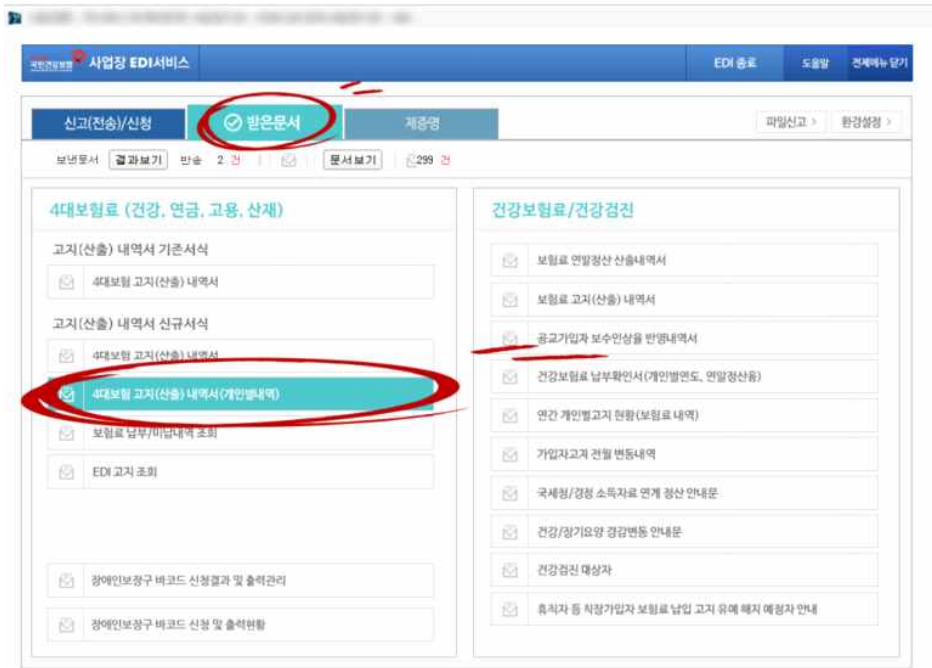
국민건강보험 사업장 EDI서비스

EDI 종료 도움말 전체메뉴 닫기

신고(전송)/신청 받은문서 제증명

파일신고 > 환경설정 >

보낸문서 결과보기 반송 2 건 문서보기 299 건

4대보험료 (건강, 연금, 고용, 산재)

고지(산출) 내역서 기존서식

4대보험 고지(산출) 내역서

고지(산출) 내역서 신규서식

4대보험 고지(산출) 내역서

4대보험 고지(산출) 내역서(개인별내역)

보험료 납부/미납내역 조회

EDI 고지 조회

장애인보장구 바코드 신청결과 및 출력관리

장애인보장구 바코드 신청 및 출력현황

건강보험료/건강검진

보험료 연말정산 산출내역서

보험료 고지(산출) 내역서

공교가입자 보수인상율 반영내역서

건강보험료 납부확인서(개인별연도, 연말정산용)

연간 개인별고지 현황(보험료 내역)

가입자고지 전월 변동내역

국세청/경정 소득자료 연계 정산 안내문

건강/장기요양 경감변동 안내문

건강검진 대상자

휴직자 등 직장가입자 보험료 납입 고지 유예 해지 예정자 안내